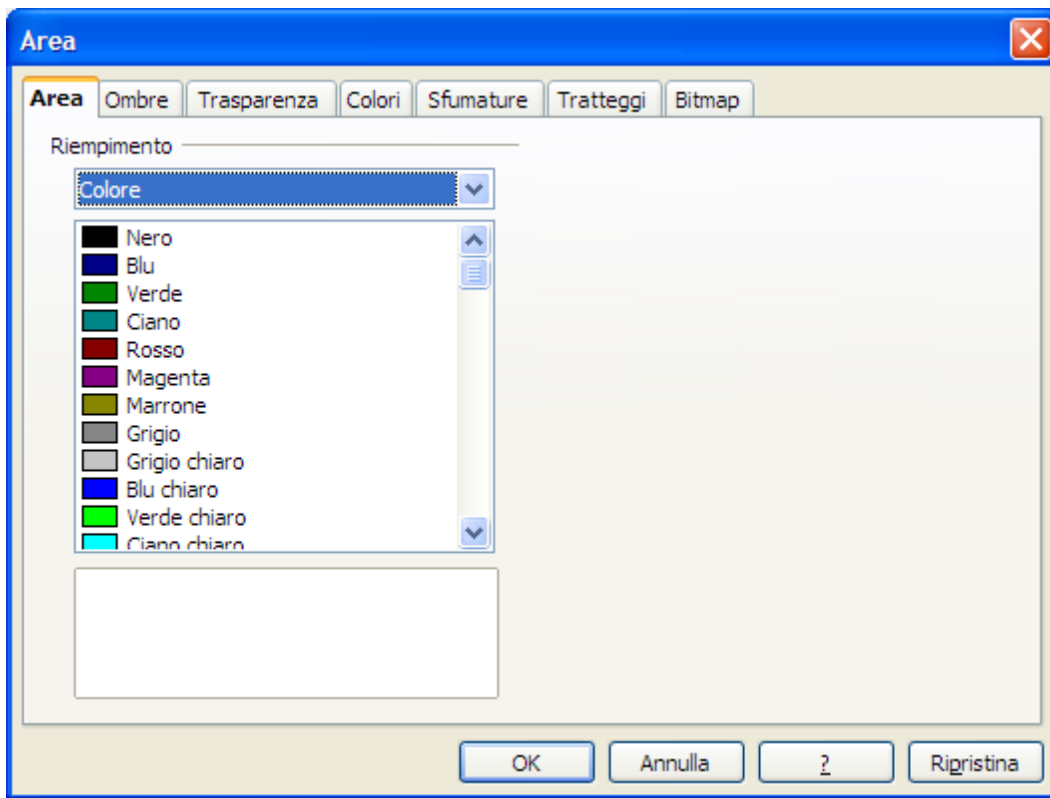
Area

Area | Ombre | Trasparenza | Colori | Sfumature | Tratteggi | Bitmap

Riempimento

Colore

Nero
Blu
Verde
Ciano
Rosso
Magenta
Marrone
Grigio
Grigio chiaro
Blu chiaro
Verde chiaro
Ciano chiaro

OK | Annulla | ? | Ripristina